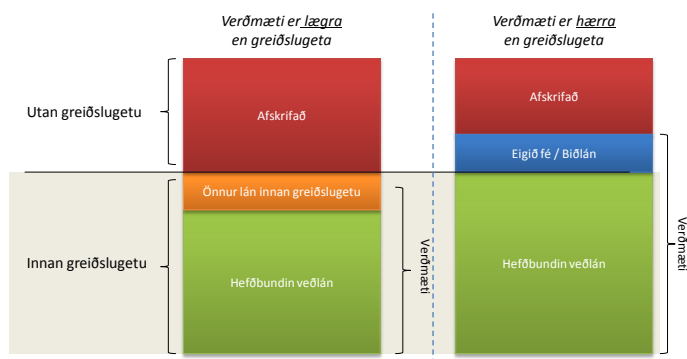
Verðmæti er lægra en greiðslugeta

Verðmæti er hærra en greiðslugeta

Utan greiðslugetu

Afskrifað

Afskrifað

Eigið fé / Biðlán

Önnur lán innan greiðslugetu

Innan greiðslugetu

Hefðbundin veðlán

Verðmæti

Hefðbundin veðlán

Verðmæti